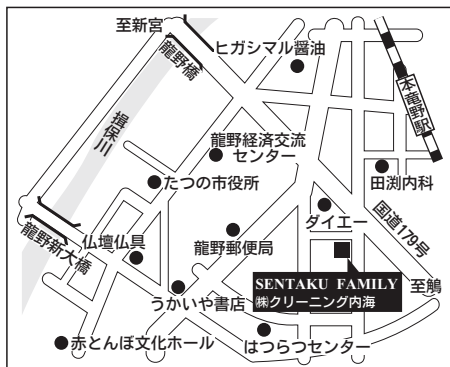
至新宮
ヒガシマル醤油
龍野橋
本竜野駅
揖保川
龍野経済交流センター
田渕内科
たつの市役所
ダイエー
国道179号
龍野新大橋
仏壇仏具
龍野郵便局
SENTAKU FAMILY
㈱クリーニング内海
至鵤
うかいや書店
赤とんぼ文化ホール
はつらつセンター